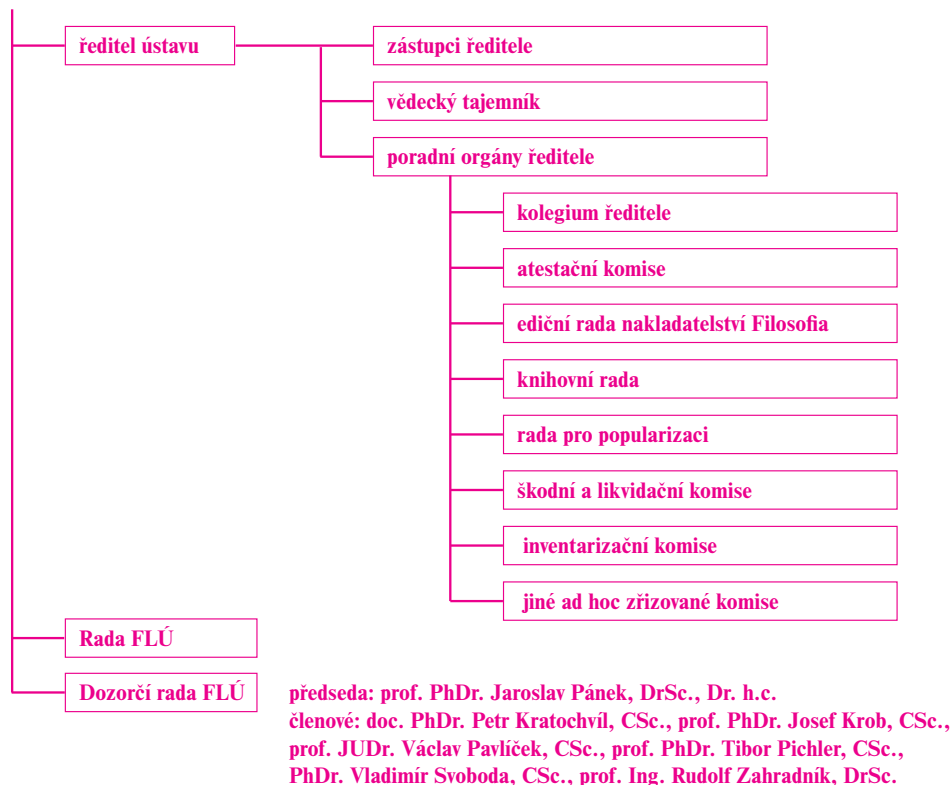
ředitel ústavu

zástupci ředitele

vědecký tajemník

poradní orgány ředitele

kolegium ředitele

atestační komise

ediční rada nakladatelství Filosofia

knihovní rada

rada pro popularizaci

škodní a likvidační komise

inventarizační komise

jiné ad hoc zřizované komise

Rada FLÚ

Dozorčí rada FLÚ

předseda: prof. PhDr. Jaroslav Pánek, DrSc., Dr. h.c.
členové: doc. PhDr. Petr Kratochvíl, CSc., prof. PhDr. Josef Krob, CSc., prof. JUDr. Václav Pavlíček, CSc., prof. PhDr. Tibor Pichler, CSc., PhDr. Vladimír Svoboda, CSc., prof. Ing. Rudolf Zahradník, DrSc.